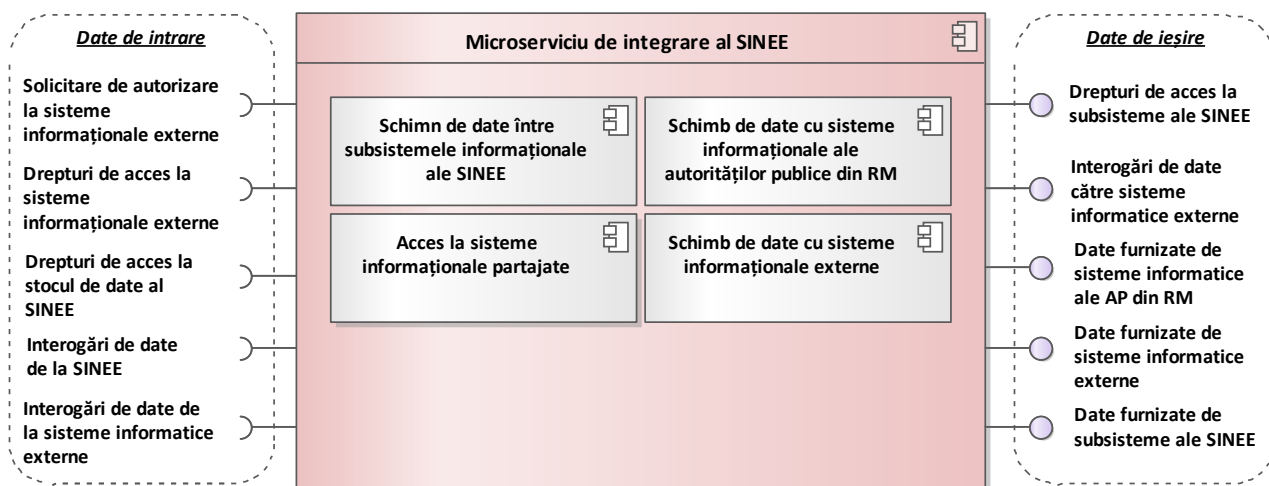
Date de intrare

Solicitare de autorizare la sisteme informaționale externe

Drepturi de acces la sisteme informaționale externe

Drepturi de acces la stocul de date al SINEE

Interogări de date de la SINEE

Interogări de date de la sisteme informatice externe

Microserviciu de integrare al SINEE

Schimn de date între subsistemele informaționale ale SINEE

Schimb de date cu sisteme informaționale ale autorităților publice din RM

Acces la sisteme informaționale partajate

Schimb de date cu sisteme informaționale externe

Date de ieșire

Drepturi de acces la subsisteme ale SINEE

Interogări de date către sisteme informatice externe

Date furnizate de sisteme informatice ale AP din RM

Date furnizate de sisteme informatice externe

Date furnizate de subsisteme ale SINEE